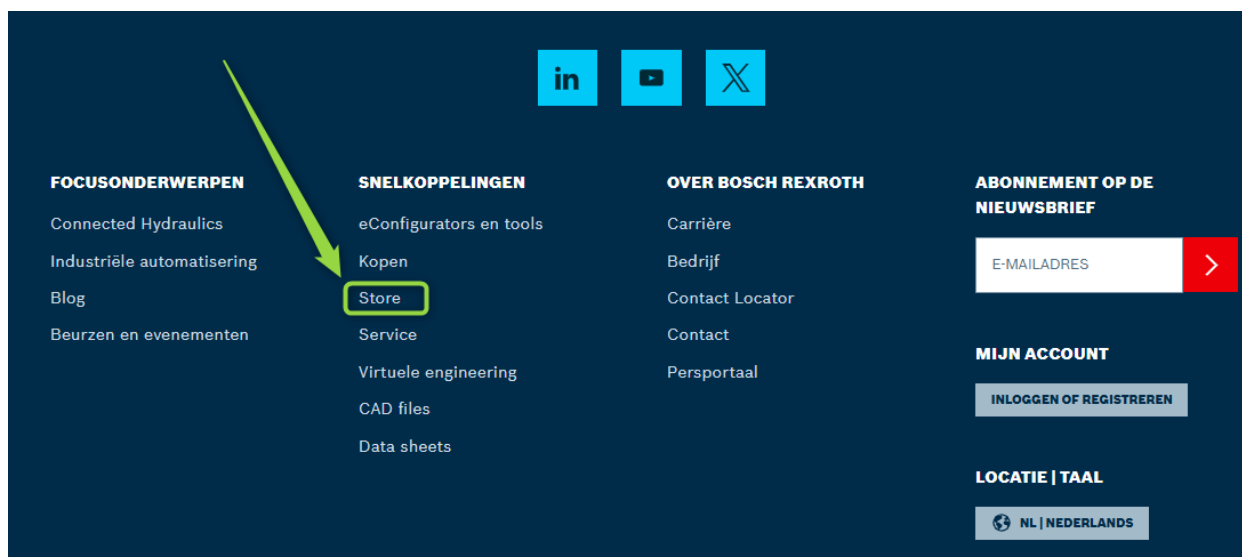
in

FOCUSONDERWERPEN
Connected Hydraulics
Industriële automatisering
Blog
Beurzen en evenementen

SNELKOPPELINGEN
eConfigurators en tools
Kopen
Store
Service
Virtuele engineering
CAD files
Data sheets

OVER BOSCH REXROTH
Carrière
Bedrijf
Contact Locator
Contact
Persportaal

ABONNEMENT OP DE NIEUWSBRIEF
E-MAILADRES

MIJN ACCOUNT
INLOGGEN OF REGISTREREN

LOCATIE | TAAL
NL | NEDERLANDS